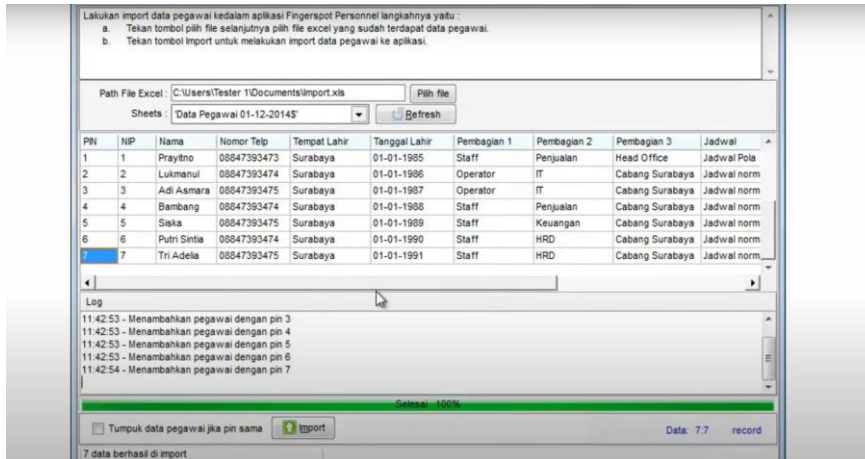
Lakukan import data pegawai kedalam aplikasi Fingerspot Personnel langkahnya yaitu :
a. Tekan tombol pilih file selanjutnya pilih file excel yang sudah terdapat data pegawai.
b. Tekan tombol Import untuk melakukan import data pegawai ke aplikasi.

Path File Excel : C:\Users\Tester 1\Documents\Import.xls Pilih file
Sheets : 'Data Pegawai 01-12-2014$' Refresh

| PIN | NIP | Nama | Nomor Telp | Tempat Lahir | Tanggal Lahir | Pembagian 1 | Pembagian 2 | Pembagian 3 | Jadwal |
|---|---|---|---|---|---|---|---|---|---|
| 1 | 1 | Prayitno | 08847393473 | Surabaya | 01-01-1985 | Staff | Penjualan | Head Office | Jadwal Pola |
| 2 | 2 | Lukmanul | 08847393474 | Surabaya | 01-01-1986 | Operator | IT | Cabang Surabaya | Jadwal norm |
| 3 | 3 | Adi Asmara | 08847393475 | Surabaya | 01-01-1987 | Operator | IT | Cabang Surabaya | Jadwal norm |
| 4 | 4 | Bambang | 08847393474 | Surabaya | 01-01-1988 | Staff | Penjualan | Cabang Surabaya | Jadwal norm |
| 5 | 5 | Siska | 08847393475 | Surabaya | 01-01-1989 | Staff | Keuangan | Cabang Surabaya | Jadwal norm |
| 6 | 6 | Putri Sintia | 08847393475 | Surabaya | 01-01-1990 | Staff | HRD | Cabang Surabaya | Jadwal norm |
| 7 | 7 | Tri Adelia | 08847393475 | Surabaya | 01-01-1991 | Staff | HRD | Cabang Surabaya | Jadwal norm |

Log
11:42:53 - Menambahkan pegawai dengan pin 3
11:42:53 - Menambahkan pegawai dengan pin 4
11:42:53 - Menambahkan pegawai dengan pin 5
11:42:53 - Menambahkan pegawai dengan pin 6
11:42:54 - Menambahkan pegawai dengan pin 7

Selesai 100%

Tumpuk data pegawai jika pin sama Import Data: 7:7 record

7 data berhasil di import